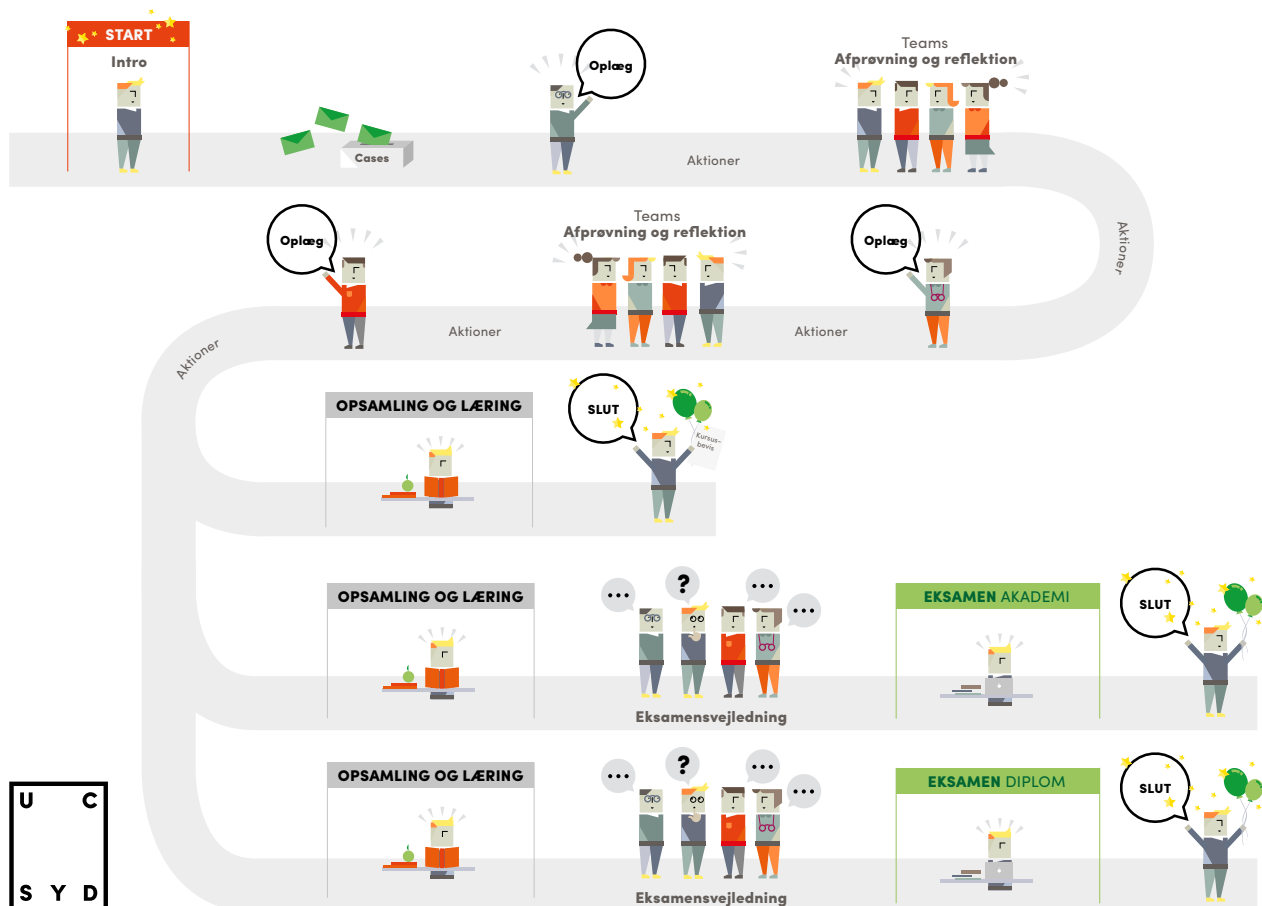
START
Intro

Cases

Oplæg

Teams
Afprøvning og reflektion

Aktioner

Aktioner

Oplæg

Teams
Afprøvning og reflektion

Oplæg

Aktioner

Aktioner

Aktioner

OPSAMLING OG LÆRING

SLUT

Kursusbevis

OPSAMLING OG LÆRING

...

?

...

...

Eksamensvejledning

EKSAMEN AKADEMI

SLUT

OPSAMLING OG LÆRING

...

?

...

...

Eksamensvejledning

EKSAMEN DIPLOM

SLUT

U C
S Y D